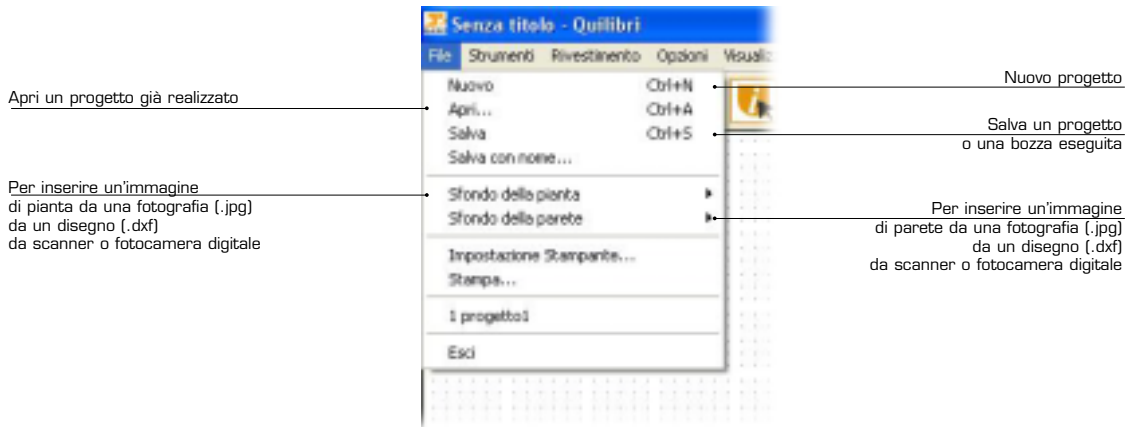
Senza titolo - Quilibri

File Strumenti Rivestimento Opzioni Visualiz

Apri un progetto già realizzato

Per inserire un'immagine di pianta da una fotografia (.jpg) da un disegno (.dxf) da scanner o fotocamera digitale

Nuovo Ctrl+N
Apri... Ctrl+A
Salva Ctrl+S
Salva con nome...
Sfondo della pianta
Sfondo della parete
Impostazione Stampante...
Stampa...
1 progetto1
Esci

Nuovo progetto

Salva un progetto o una bozza eseguita

Per inserire un'immagine di parete da una fotografia (.jpg) da un disegno (.dxf) da scanner o fotocamera digitale